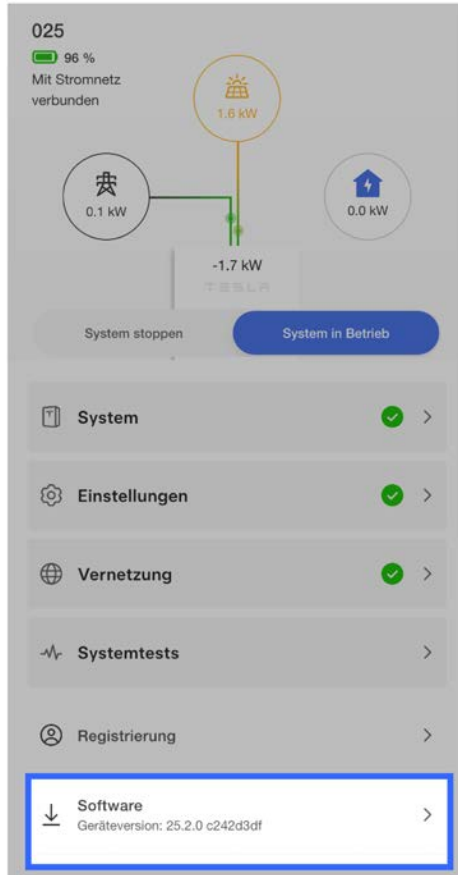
025
96 %
Mit Stromnetz verbunden

1.6 kW

0.1 kW

0.0 kW

-1.7 kW
TESLA

System stoppen

System in Betrieb

System

Einstellungen

Vernetzung

Systemtests

Registrierung

Software
Geräteversion: 25.2.0 c242d3df